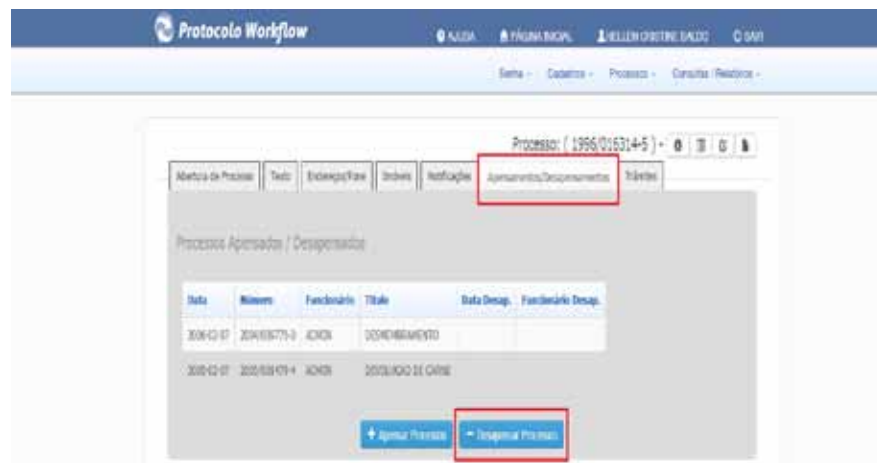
Protocolo Workflow

AJUDA PÁGINA INICIAL HELLEN CRISTINE BALDO SAIR

Sema - Cadastros - Processos - Consultas Relatórios -

Processo: ( 1996/016314-5 ) -

Abertura de Processo | Texto | Endereço/Fone | Ordens | Notificações | Apensamentos/Desapensamentos | Trâmites

Processos Apensados / Desapensados

| Data | Número | Funcionário | Título | Data Desap. | Funcionário Desap. |
|---|---|---|---|---|---|
| 2016-12-07 | 2014/036775-3 | ADMIN | DESMEMBRAMENTO | | |
| 2016-12-07 | 2015/026479-4 | ADMIN | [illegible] DE CARNE | | |

+ Apensar Processo | − Desapensar Processo